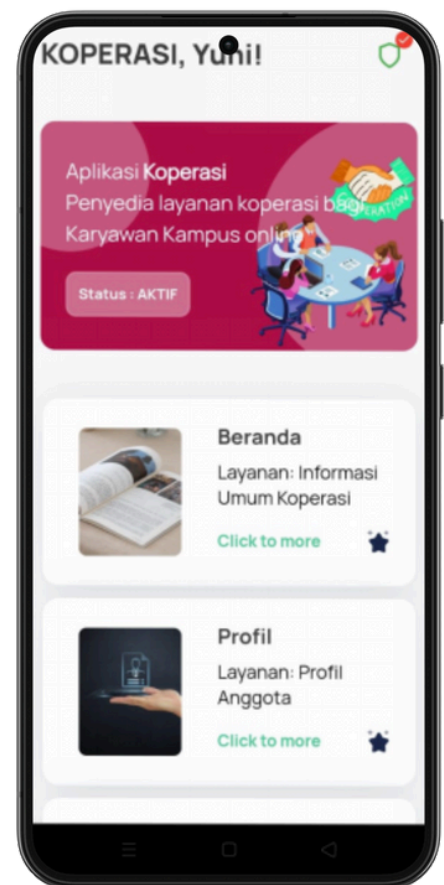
KOPERASI, Yuni!

Aplikasi Koperasi
Penyedia layanan koperasi bagi Karyawan Kampus online

Status : AKTIF

COOPERATION

Beranda
Layanan: Informasi Umum Koperasi
Click to more

Profil
Layanan: Profil Anggota
Click to more